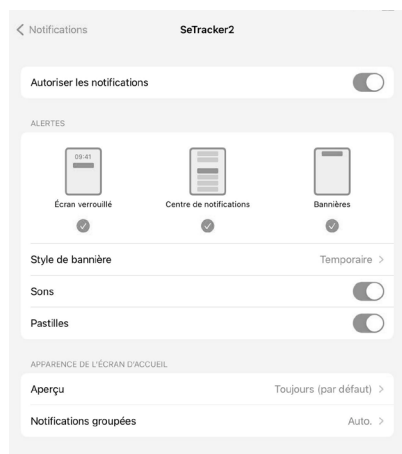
< Notifications SeTracker2

Autoriser les notifications

ALERTES

09:41

Écran verrouillé

Centre de notifications

Bannières

Style de bannière Temporaire >

Sons

Pastilles

APPARENCE DE L'ÉCRAN D'ACCUEIL

Aperçu Toujours (par défaut) >

Notifications groupées Auto. >